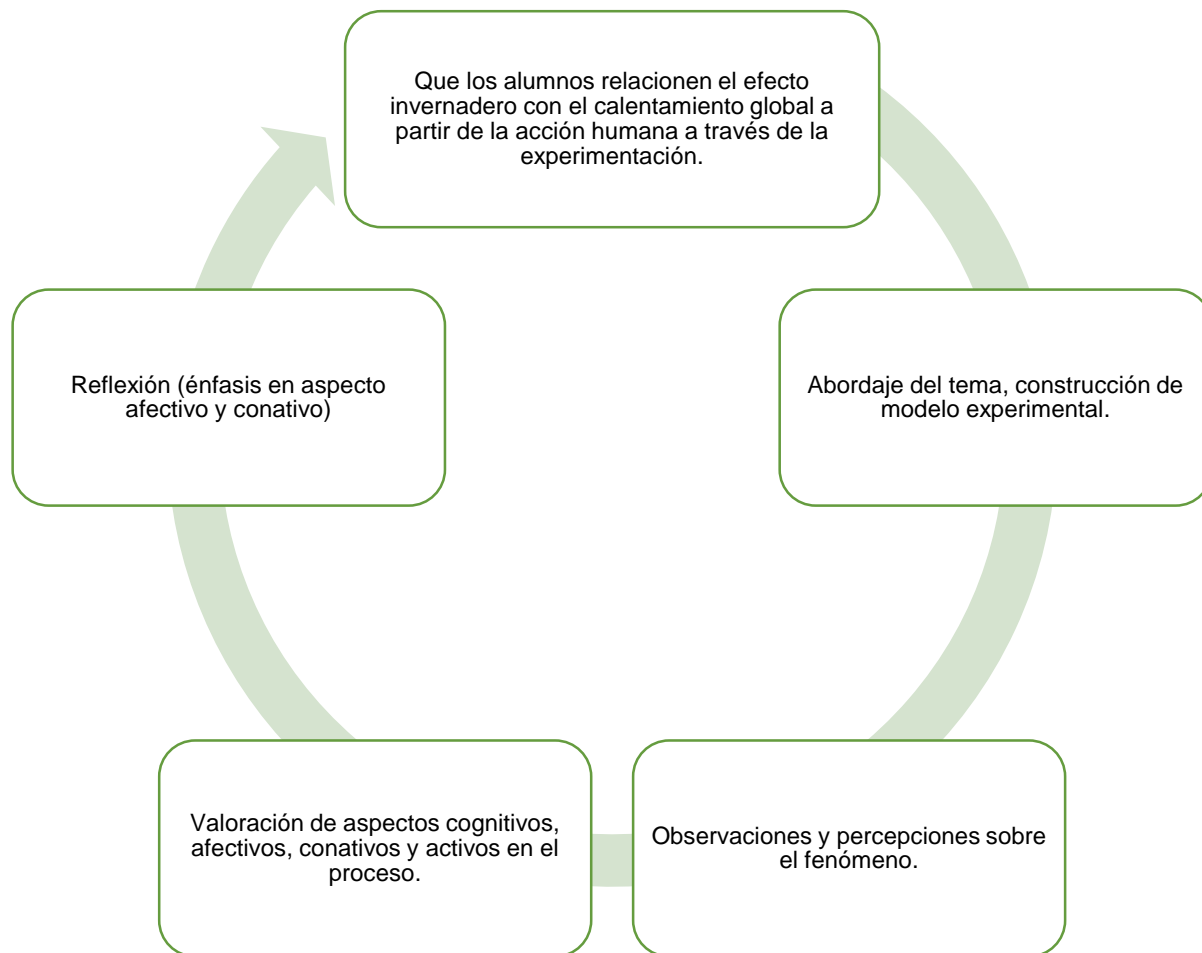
Que los alumnos relacionen el efecto invernadero con el calentamiento global a partir de la acción humana a través de la experimentación.

Abordaje del tema, construcción de modelo experimental.

Observaciones y percepciones sobre el fenómeno.

Valoración de aspectos cognitivos, afectivos, conativos y activos en el proceso.

Reflexión (énfasis en aspecto afectivo y conativo)